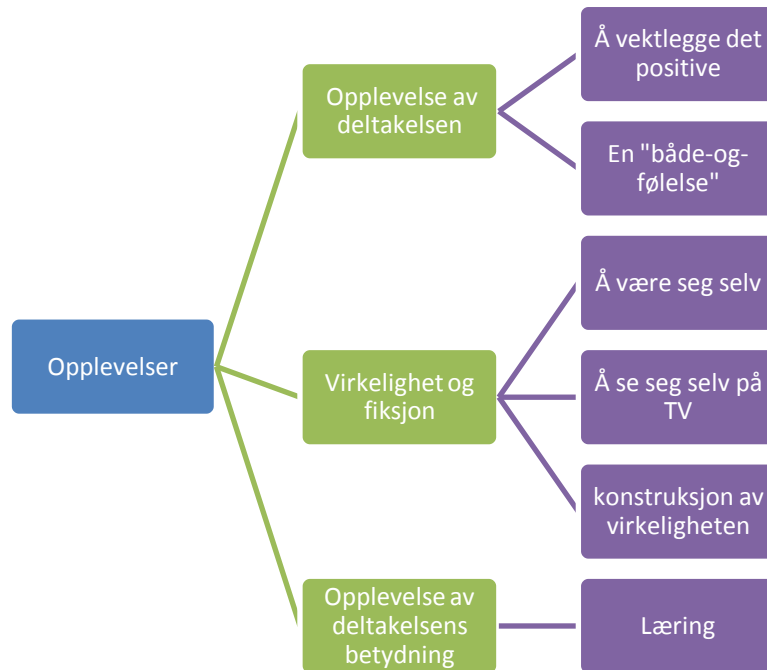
Opplevelser

Opplevelse av deltakelsen

Å vektlegge det positive

En "både-og-følelse"

Virkelighet og fiksjon

Å være seg selv

Å se seg selv på TV

konstruksjon av virkeligheten

Opplevelse av deltakelsens betydning

Læring